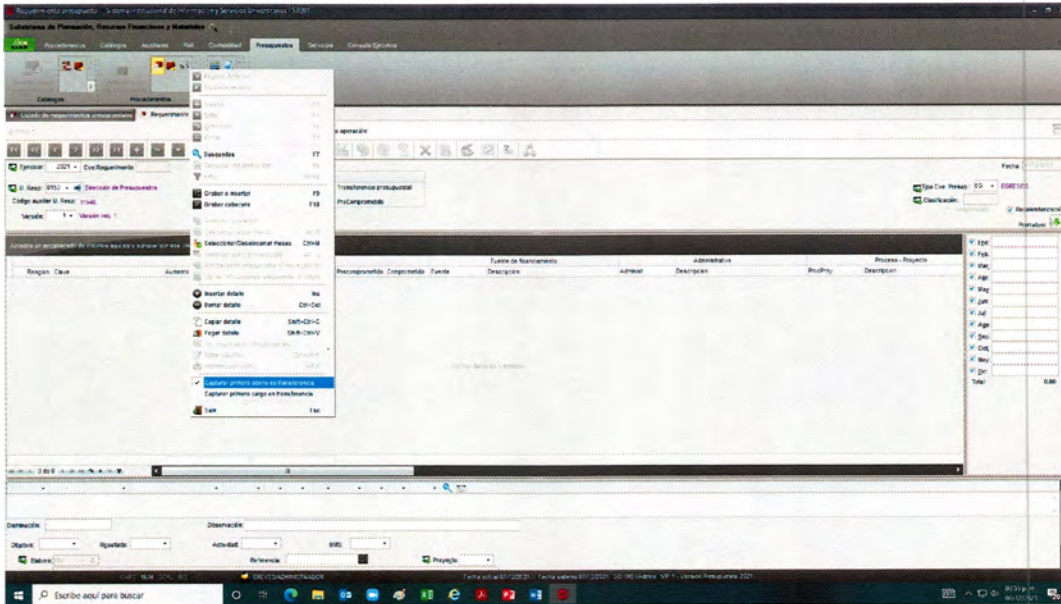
Requerimiento presupuesto - Sistema Institucional de Información y Servicios Universitarios - SIISU

Subsistema de Planeación, Recursos Financieros y Materiales

Inicio Requerimiento Catálogos Auxiliares RH Contabilidad Presupuestos Servicios Consulta Ejecutiva

Catálogos Procedimientos

Listado de requerimientos presupuestales Requerimiento

Ejercicio: 2021 Cve.Requerimiento

U. Resp. 0150 Dirección de Presupuestos

Código auxiliar U. Resp. 01440

Versión: 1 Versión no. 1

Transferencia presupuestal

ProComprometido

Tipo Cve. Presup. EG EGRESOS

Clasificación

Fecha

Reglamentación

Promotor

Buscador

Grabar e insertar F9

Grabar cabecera F10

Seleccionar/Deseleccionar meses Ctrl+M

Insertar detalle Ins

Borrar detalle Ctrl+Del

Copiar detalle Shift+Ctrl+C

Pegar detalle Shift+Ctrl+V

Capturar primero abono en transferencia

Capturar primero cargo en transferencia

Salir Esc

Fuente de financiamiento

Administrativa

Proceso - Proyecto

Renglón Clave Aumento Precomprometido Comprometido Fuente Descripción Admtiva Descripción ProcProy Descripción

Ene Feb Mar Abr May Jun Jul Ago Sep Oct Nov Dic

Total 0.00

Observación:

Observación

Objetivo Resultado Actividad Metas

Elabora

Referencia

Proyecto

DREYES ADMINISTRADOR

Escribe aquí para buscar